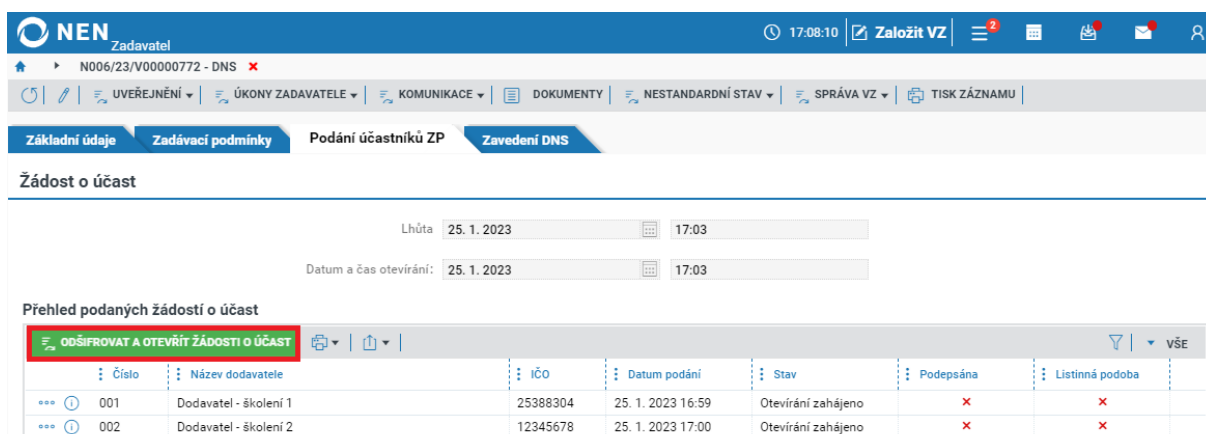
NEN Zadavatel

17:08:10 Založit VZ 2

N006/23/V00000772 - DNS ×

UVEŘEJNĚNÍ ▾ | ÚKONY ZADAVATELE ▾ | KOMUNIKACE ▾ | DOKUMENTY | NESTANDARDNÍ STAV ▾ | SPRÁVA VZ ▾ | TISK ZÁZNAMU

Základní údaje | Zadávací podmínky | Podání účastníků ZP | Zavedení DNS

Žádost o účast

Lhůta 25. 1. 2023 17:03

Datum a čas otevírání: 25. 1. 2023 17:03

Přehled podaných žádostí o účast

ODŠIFROVAT A OTEVŘÍT ŽÁDOSTI O ÚČAST

VŠE

| | Číslo | Název dodavatele | IČO | Datum podání | Stav | Podepsána | Listinná podoba |
|---|---|---|---|---|---|---|---|
| ••• ⓘ | 001 | Dodavatel - školení 1 | 25388304 | 25. 1. 2023 16:59 | Otevírání zahájeno | × | × |
| ••• ⓘ | 002 | Dodavatel - školení 2 | 12345678 | 25. 1. 2023 17:00 | Otevírání zahájeno | × | × |